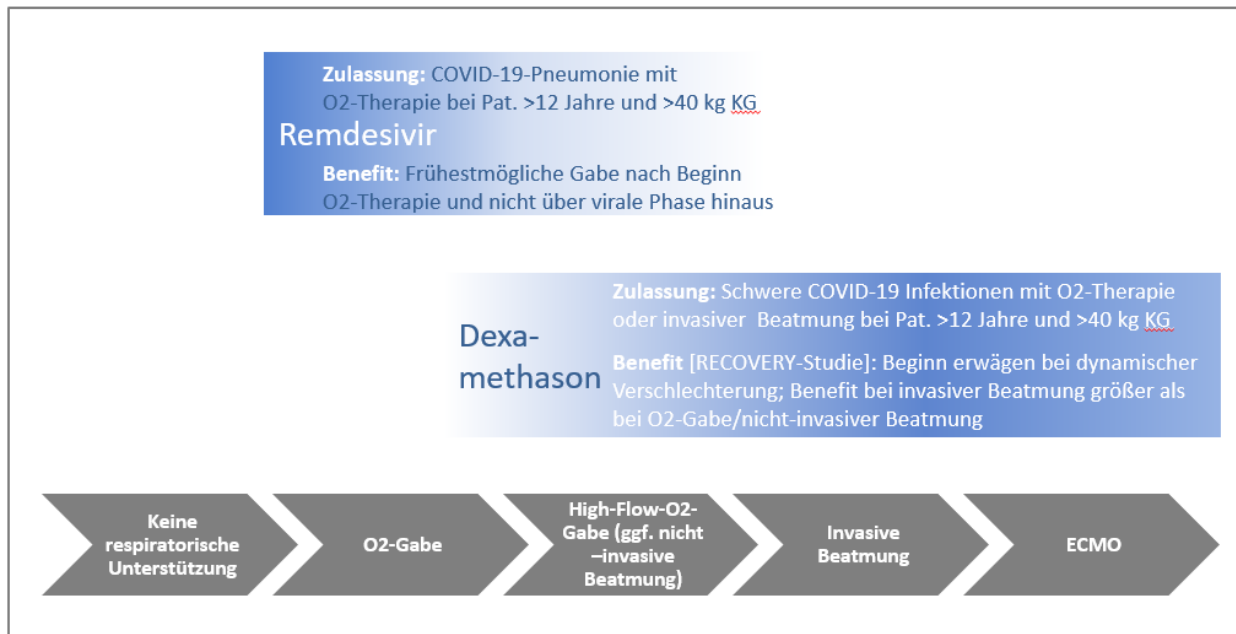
Zulassung: COVID-19-Pneumonie mit O2-Therapie bei Pat. >12 Jahre und >40 kg KG

Remdesivir

Benefit: Frühestmögliche Gabe nach Beginn O2-Therapie und nicht über virale Phase hinaus

Dexa-
methason

Zulassung: Schwere COVID-19 Infektionen mit O2-Therapie oder invasiver Beatmung bei Pat. >12 Jahre und >40 kg KG

Benefit [RECOVERY-Studie]: Beginn erwägen bei dynamischer Verschlechterung; Benefit bei invasiver Beatmung größer als bei O2-Gabe/nicht-invasiver Beatmung

Keine respiratorische Unterstützung

O2-Gabe

High-Flow-O2-Gabe (ggf. nicht –invasive Beatmung)

Invasive Beatmung

ECMO